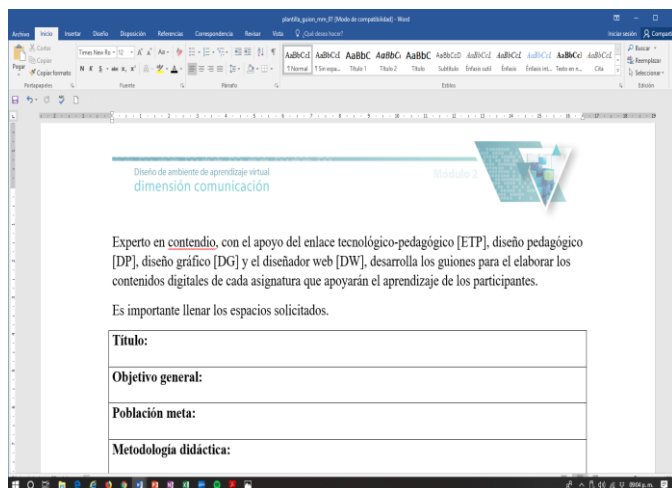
plantilla_guion_mm_01 [Modo de compatibilidad] - Word

Archivo Inicio Insertar Diseño Disposición Referencias Correspondencia Revisar Vista ¿Qué desea hacer?

Iniciar sesión Compartir

Cortar Copiar Pegar Copiar formato Portapapeles

Times New Ro 12 N K S abc x, x² Fuente

Párrafo

AaBbCcI AaBbCcI AaBbC AaBbCc AaBbC AaBbCcD AaBbCcI AaBbCcI AaBbCcI AaBbCcI AaBbCcI
¶ Normal ¶ Sin espa... Título 1 Título 2 Título Subtítulo Énfasis sutil Énfasis Énfasis int... Texto en n... Cita
Estilos

Buscar Reemplazar Seleccionar Edición

Diseño de ambiente de aprendizaje virtual
dimensión comunicación

Módulo 2

Experto en contendio, con el apoyo del enlace tecnológico-pedagógico [ETP], diseño pedagógico [DP], diseño gráfico [DG] y el diseñador web [DW], desarrolla los guiones para el elaborar los contenidos digitales de cada asignatura que apoyarán el aprendizaje de los participantes.

Es importante llenar los espacios solicitados.

| Título: |
|---|
| Objetivo general: |
| Población meta: |
| Metodología didáctica: |

09:04 p.m.